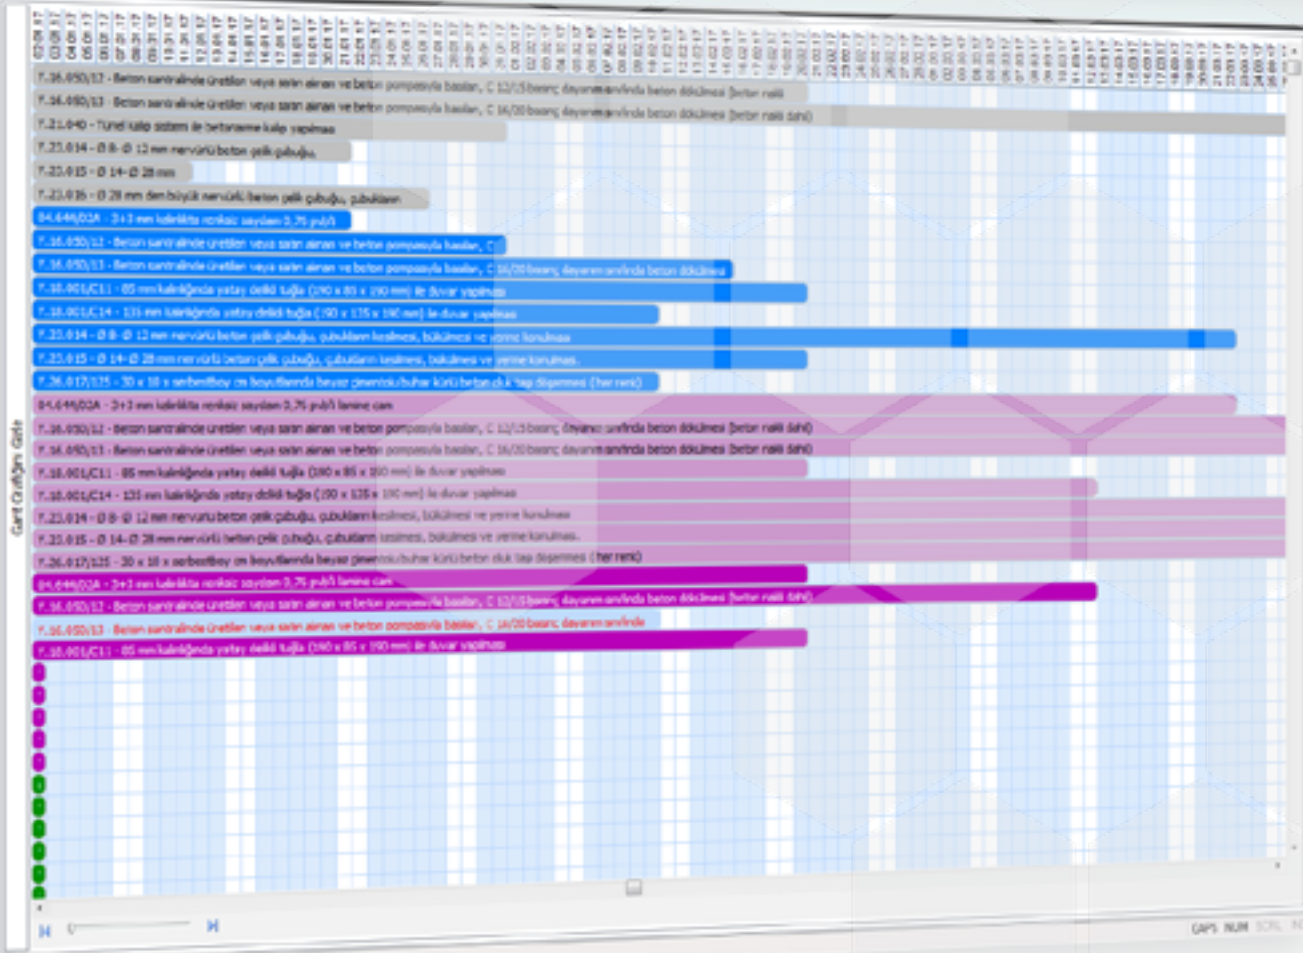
Gant Grafiği Gide

Y.16.050/12 - Beton santralinde üretilen veya satın alınan ve beton pompasıyla basılan, C 12/15 basınç dayanım sınıfında beton dökülmesi (beton nakli dahil)
Y.16.050/13 - Beton santralinde üretilen veya satın alınan ve beton pompasıyla basılan, C 16/20 basınç dayanım sınıfında beton dökülmesi (beton nakli dahil)
Y.21.040 - Tünel kalıp sistemi ile betonarme kalıp yapılması
Y.23.014 - Ø 8- Ø 12 mm nervürlü beton çelik çubuğu
Y.23.015 - Ø 14- Ø 28 mm
Y.23.016 - Ø 28 mm den büyük nervürlü beton çelik çubuğu, çubukların
04.644/02A - 3+3 mm kalınlıkta renksiz saydam 0,75 pvb'li
Y.16.050/12 - Beton santralinde üretilen veya satın alınan ve beton pompasıyla basılan, C
Y.16.050/13 - Beton santralinde üretilen veya satın alınan ve beton pompasıyla basılan, C 16/20 basınç dayanım sınıfında beton dökülmesi
Y.18.001/C11 - 85 mm kalınlığında yatay delikli tuğla (190 x 85 x 190 mm) ile duvar yapılması
Y.18.001/C14 - 135 mm kalınlığında yatay delikli tuğla (190 x 135 x 190 mm) ile duvar yapılması
Y.23.014 - Ø 8- Ø 12 mm nervürlü beton çelik çubuğu, çubukların kesilmesi, bükülmesi ve yerine konulması
Y.23.015 - Ø 14- Ø 28 mm nervürlü beton çelik çubuğu, çubukların kesilmesi, bükülmesi ve yerine konulması
Y.26.017/125 - 30 x 10 x serbestboy cm boyutlarında beyaz çimento/buhar kürlü beton dik taş döşenmesi (her renk)
04.644/02A - 3+3 mm kalınlıkta renksiz saydam 0,75 pvb'li lamine cam
Y.16.050/12 - Beton santralinde üretilen veya satın alınan ve beton pompasıyla basılan, C 12/15 basınç dayanım sınıfında beton dökülmesi (beton nakli dahil)
Y.16.050/13 - Beton santralinde üretilen veya satın alınan ve beton pompasıyla basılan, C 16/20 basınç dayanım sınıfında beton dökülmesi (beton nakli dahil)
Y.18.001/C11 - 85 mm kalınlığında yatay delikli tuğla (190 x 85 x 190 mm) ile duvar yapılması
Y.18.001/C14 - 135 mm kalınlığında yatay delikli tuğla (190 x 135 x 190 mm) ile duvar yapılması
Y.23.014 - Ø 8- Ø 12 mm nervürlü beton çelik çubuğu, çubukların kesilmesi, bükülmesi ve yerine konulması
Y.23.015 - Ø 14- Ø 28 mm nervürlü beton çelik çubuğu, çubukların kesilmesi, bükülmesi ve yerine konulması
Y.26.017/125 - 30 x 10 x serbestboy cm boyutlarında beyaz çimento/buhar kürlü beton dik taş döşenmesi (her renk)
04.644/02A - 3+3 mm kalınlıkta renksiz saydam 0,75 pvb'li lamine cam
Y.16.050/12 - Beton santralinde üretilen veya satın alınan ve beton pompasıyla basılan, C 12/15 basınç dayanım sınıfında beton dökülmesi (beton nakli dahil)
Y.16.050/13 - Beton santralinde üretilen veya satın alınan ve beton pompasıyla basılan, C 16/20 basınç dayanım sınıfında
Y.18.001/C11 - 85 mm kalınlığında yatay delikli tuğla (190 x 85 x 190 mm) ile duvar yapılması

CAPS NUM SCRL